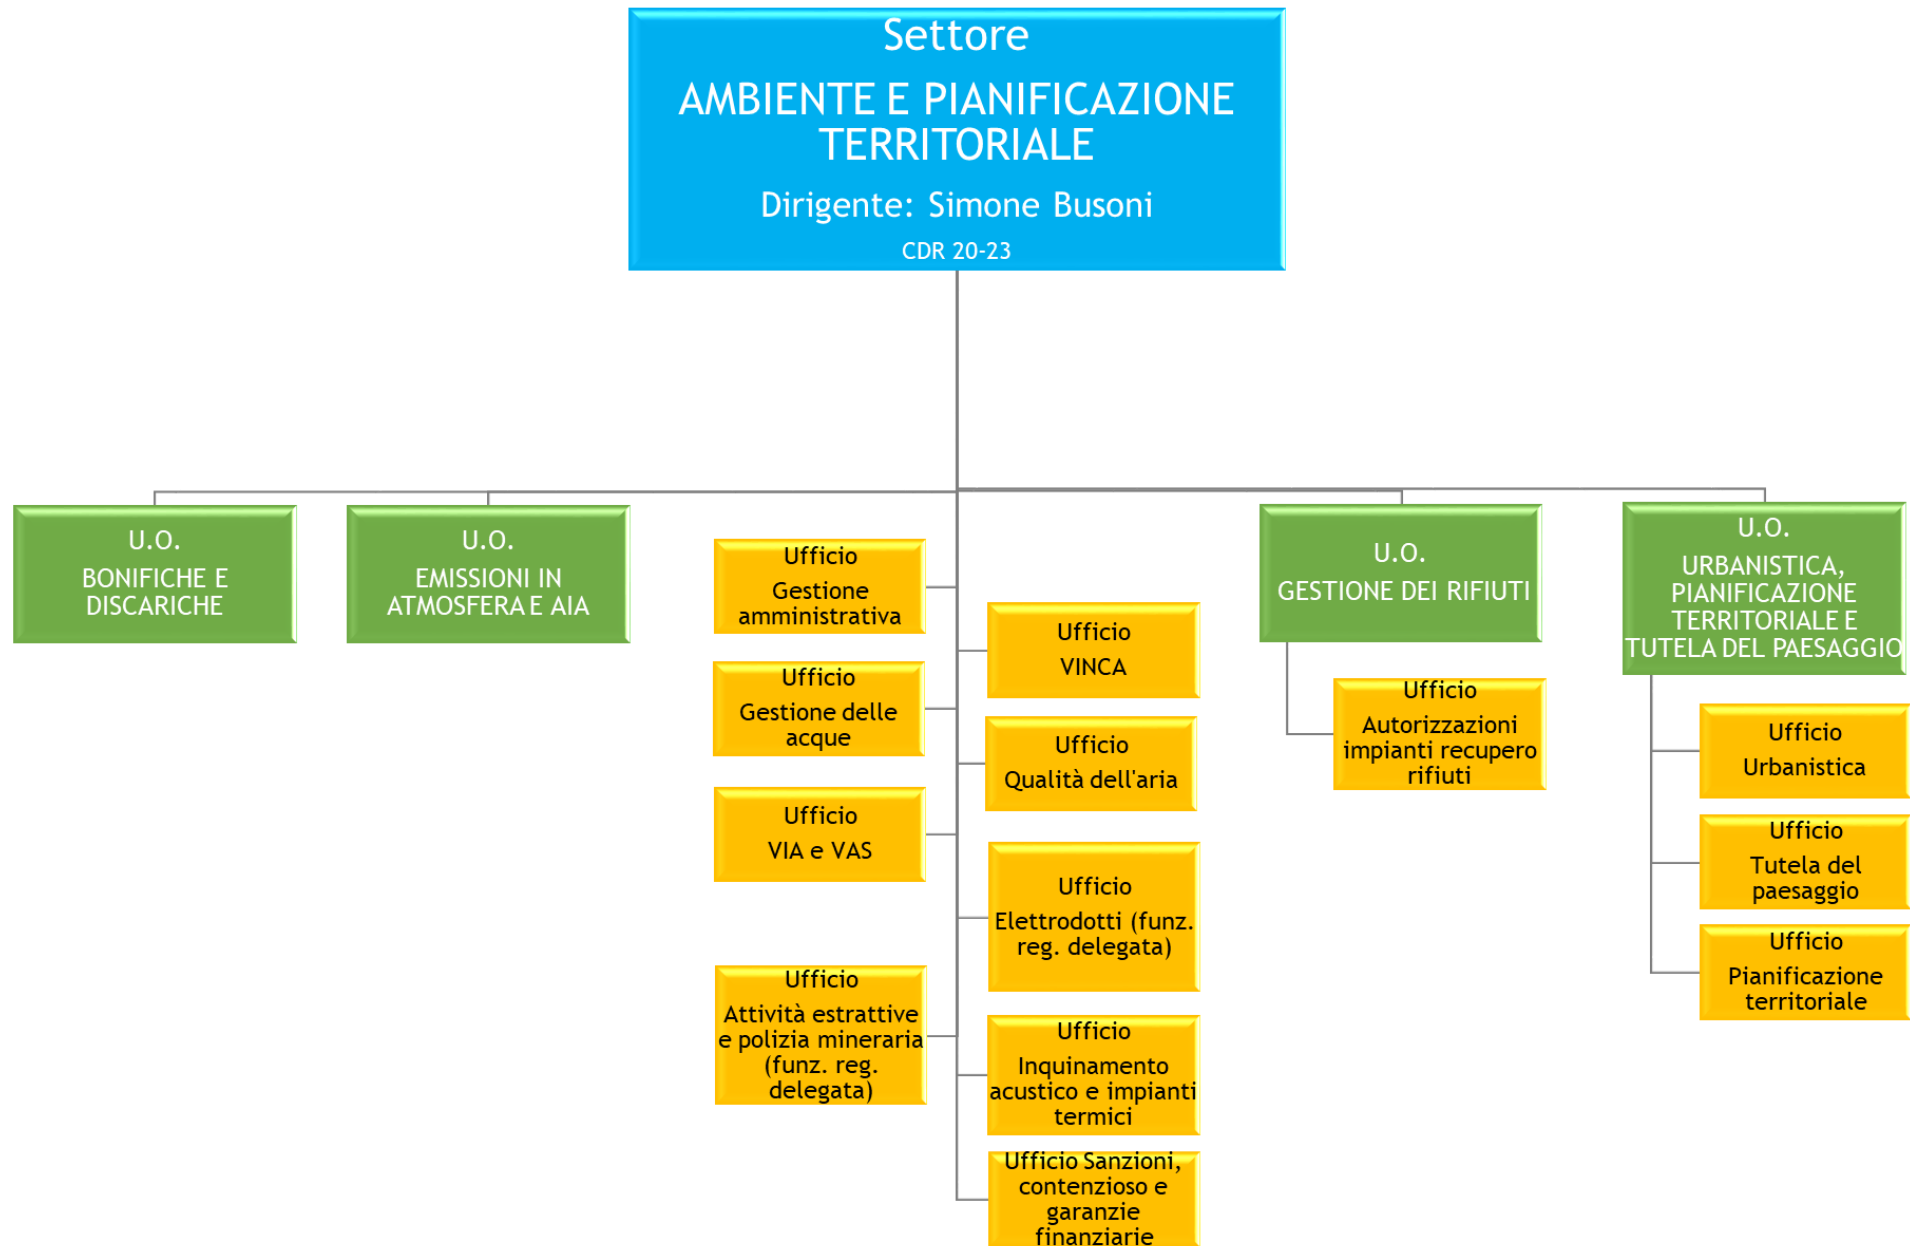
Settore

AMBIENTE E PIANIFICAZIONE TERRITORIALE

Dirigente: Simone Busoni

CDR 20-23

U.O.
BONIFICHE E DISCARICHE

U.O.
EMISSIONI IN ATMOSFERA E AIA

Ufficio
Gestione amministrativa

Ufficio
Gestione delle acque

Ufficio
VIA e VAS

Ufficio
Attività estrattive e polizia mineraria (funz. reg. delegata)

Ufficio
VINCA

Ufficio
Qualità dell'aria

Ufficio
Elettrodotti (funz. reg. delegata)

Ufficio
Inquinamento acustico e impianti termici

Ufficio Sanzioni, contenzioso e garanzie finanziarie

U.O.
GESTIONE DEI RIFIUTI

Ufficio
Autorizzazioni impianti recupero rifiuti

U.O.
URBANISTICA, PIANIFICAZIONE TERRITORIALE E TUTELA DEL PAESAGGIO

Ufficio
Urbanistica

Ufficio
Tutela del paesaggio

Ufficio
Pianificazione territoriale